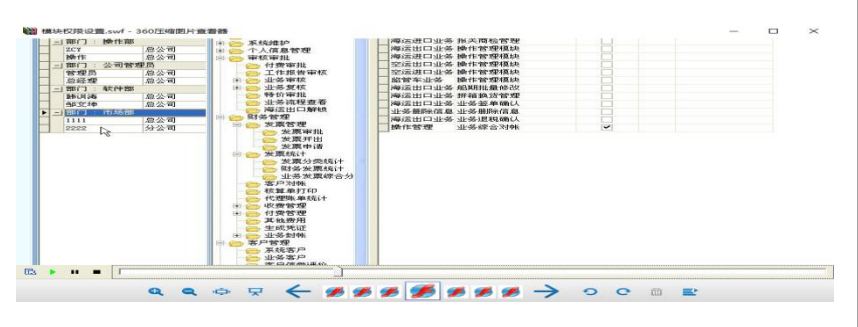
模块权限设置.swf - 360压缩图片查看器

| | | |
|---|---|---|
| | 部门：操作部 | |
| | ZCY | 总公司 |
| | 操作 | 总公司 |
| | 部门：公司管理员 | |
| | 管理员 | 总公司 |
| | 总经理 | 总公司 |
| | 部门：软件部 | |
| | 韩俱涛 | 总公司 |
| | 邹文坤 | 总公司 |
| ▶ | 部门：市场部 | |
| | 1111 | 总公司 |
| | 2222 | 分公司 |

系统维护
个人信息管理
审核审批
付费审批
工作报告审核
业务审核
业务复核
特价审批
业务流程查看
海运出口解锁
财务管理
发票管理
发票审批
发票开出
发票申请
发票统计
发票分类统计
财务发票统计
业务发票综合分
客户对帐
核算单打印
代理账单统计
收费管理
付费管理
其他费用
生成凭证
业务封帐
客户管理
系统客户
业务客户

| | | |
|---|---|---|
| 海运出口业务 | 报关商检管理 | |
| 海运出口业务 | 操作管理模块 | |
| 海运进口业务 | 操作管理模块 | |
| 空运出口业务 | 操作管理模块 | |
| 空运进口业务 | 操作管理模块 | |
| 监管车业务 | 操作管理模块 | |
| 海运出口业务 | 船期批量修改 | |
| 海运出口业务 | 拼箱换货管理 | |
| 海运出口业务 | 业务签单确认 | |
| 业务删除信息 | 业务删除信息 | |
| 海运出口业务 | 业务退货确认 | |
| 操作管理 | 业务综合对帐 | ✓ |